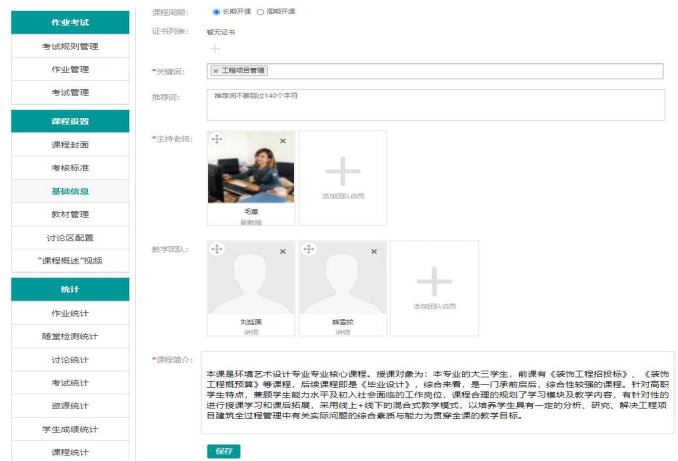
作业考试

考试规则管理

作业管理

考试管理

课程设置

课程封面

考核标准

基础信息

教材管理

讨论区配置

"课程概述"视频

统计

作业统计

随堂检测统计

讨论统计

考试统计

资源统计

学生成绩统计

课程统计

课程周期: 长期开课 周期开课

证书列表: 暂无证书

*关键词: × 工程项目管理

推荐词: 推荐词不要超过140个字符

*主持老师:

毛慧
副教授

添加团队成员

教学团队:

刘鉴秾
讲师

蔡雪姣
讲师

添加团队成员

*课程简介: 本课是环境艺术设计专业专业核心课程。授课对象为：本专业的大三学生，前课有《装饰工程招投标》、《装饰工程概预算》等课程，后续课程即是《毕业设计》，综合来看，是一门承前启后，综合性较强的课程。针对高职学生特点，兼顾学生能力水平及初入社会面临的工作岗位，课程合理的规划了学习模块及教学内容，有针对性的进行授课学习和课后拓展，采用线上+线下的混合式教学模式，以培养学生具有一定的分析、研究、解决工程项目建筑全过程管理中有关实际问题的综合素质与能力为贯穿全课的教学目标。

保存